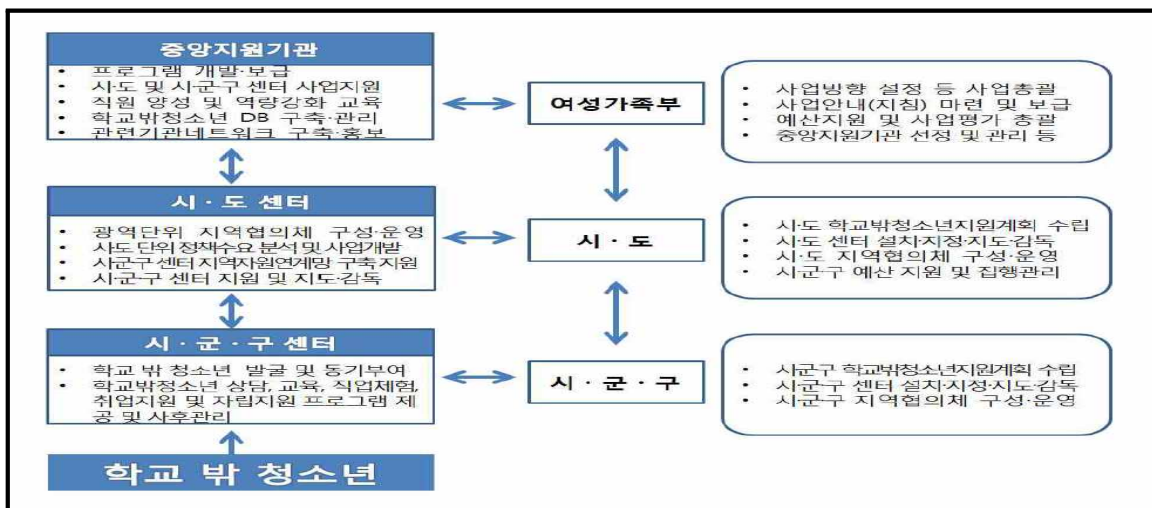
중앙지원기관

• 프로그램 개발·보급
• 시도 및 시군구 센터 사업지원
• 직원 양성 및 역량강화 교육
• 학교밖청소년 DB 구축·관리
• 관련기관네트워크 구축·홍보

여성가족부

• 사업방향 설정 등 사업총괄
• 사업안내(지침) 마련 및 보급
• 예산지원 및 사업평가 총괄
• 중앙지원기관 선정 및 관리 등

시 · 도 센터

• 광역단위 지역협의체 구성·운영
• 시도 단위 정책수요 분석 및 사업개발
• 시군구센터 지역자원연계망 구축 지원
• 시군구 센터 지원 및 지도·감독

시 · 도

• 시·도 학교밖청소년지원계획 수립
• 시·도 센터 설치지정·지도·감독
• 시·도 지역협의체 구성·운영
• 시군구 예산 지원 및 집행관리

시 · 군 · 구 센터

• 학교 밖 청소년 발굴 및 동기부여
• 학교밖청소년 상담, 교육, 직업체험, 취업지원 및 자립지원 프로그램 제공 및 사후관리

시 · 군 · 구

• 시군구 학교밖청소년지원계획 수립
• 시군구 센터 설치·지정·지도·감독
• 시군구 지역협의체 구성·운영

학교 밖 청소년